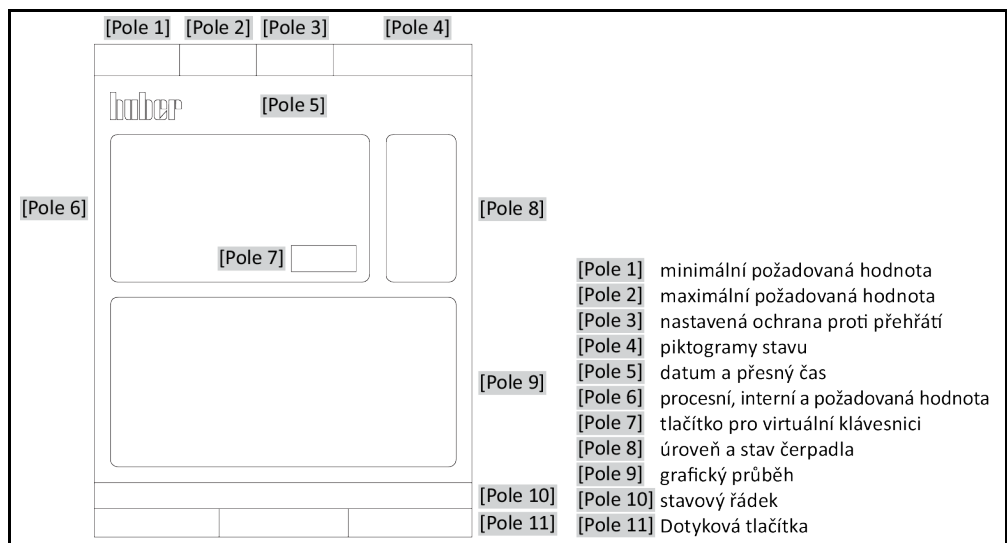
[Pole 1] [Pole 2] [Pole 3] [Pole 4]

huber [Pole 5]

[Pole 6]

[Pole 8]

[Pole 7]

[Pole 9]

[Pole 10]

[Pole 11]

[Pole 1] minimální požadovaná hodnota
[Pole 2] maximální požadovaná hodnota
[Pole 3] nastavená ochrana proti přehřátí
[Pole 4] piktogramy stavu
[Pole 5] datum a přesný čas
[Pole 6] procesní, interní a požadovaná hodnota
[Pole 7] tlačítko pro virtuální klávesnici
[Pole 8] úroveň a stav čerpadla
[Pole 9] grafický průběh
[Pole 10] stavový řádek
[Pole 11] Dotyková tlačítka